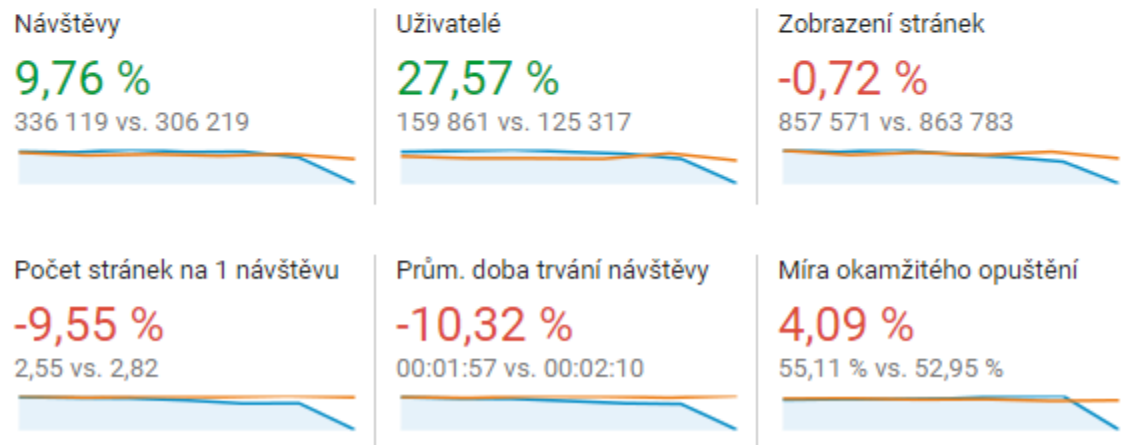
Návštěvy
9,76 %
336 119 vs. 306 219

Uživatelé
27,57 %
159 861 vs. 125 317

Zobrazení stránek
-0,72 %
857 571 vs. 863 783

Počet stránek na 1 návštěvu
-9,55 %
2,55 vs. 2,82

Prům. doba trvání návštěvy
-10,32 %
00:01:57 vs. 00:02:10

Míra okamžitého opuštění
4,09 %
55,11 % vs. 52,95 %